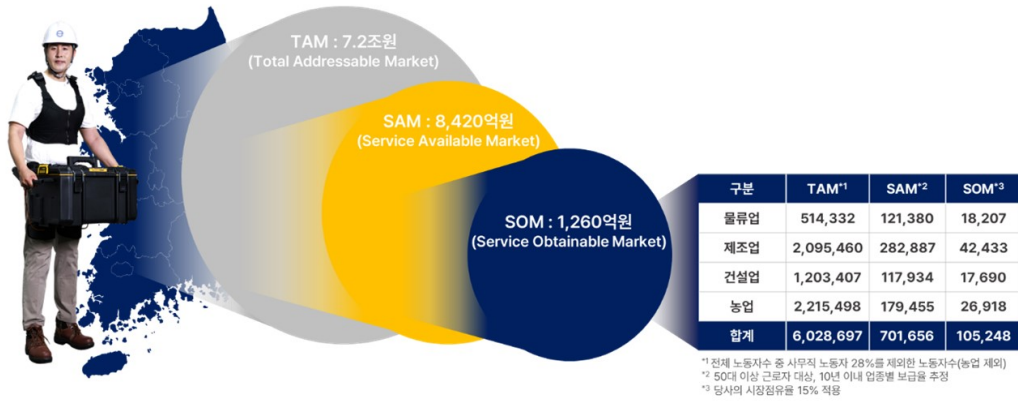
TAM : 7.2조원
(Total Addressable Market)

SAM : 8,420억원
(Service Available Market)

SOM : 1,260억원
(Service Obtainable Market)

| 구분 | TAM$^{*1}$ | SAM$^{*2}$ | SOM$^{*3}$ |
|---|---|---|---|
| 물류업 | 514,332 | 121,380 | 18,207 |
| 제조업 | 2,095,460 | 282,887 | 42,433 |
| 건설업 | 1,203,407 | 117,934 | 17,690 |
| 농업 | 2,215,498 | 179,455 | 26,918 |
| 합계 | 6,028,697 | 701,656 | 105,248 |

$^{*1}$ 전체 노동자수 중 사무직 노동자 28%를 제외한 노동자수(농업 제외)
$^{*2}$ 50대 이상 근로자 대상, 10년 이내 업종별 보급율 추정
$^{*3}$ 당사의 시장점유율 15% 적용